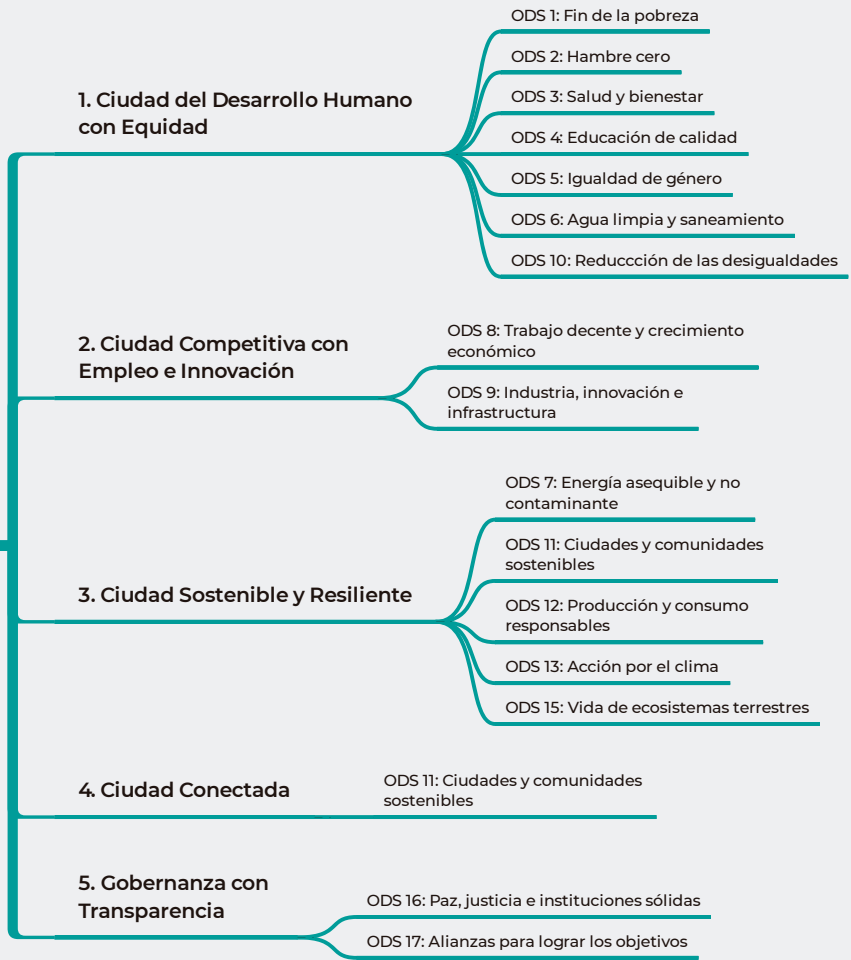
1. Ciudad del Desarrollo Humano con Equidad

ODS 1: Fin de la pobreza

ODS 2: Hambre cero

ODS 3: Salud y bienestar

ODS 4: Educación de calidad

ODS 5: Igualdad de género

ODS 6: Agua limpia y saneamiento

ODS 10: Reduccción de las desigualdades

2. Ciudad Competitiva con Empleo e Innovación

ODS 8: Trabajo decente y crecimiento económico

ODS 9: Industria, innovación e infrastructura

3. Ciudad Sostenible y Resiliente

ODS 7: Energía asequible y no contaminante

ODS 11: Ciudades y comunidades sostenibles

ODS 12: Producción y consumo responsables

ODS 13: Acción por el clima

ODS 15: Vida de ecosistemas terrestres

4. Ciudad Conectada

ODS 11: Ciudades y comunidades sostenibles

5. Gobernanza con Transparencia

ODS 16: Paz, justicia e instituciones sólidas

ODS 17: Alianzas para lograr los objetivos